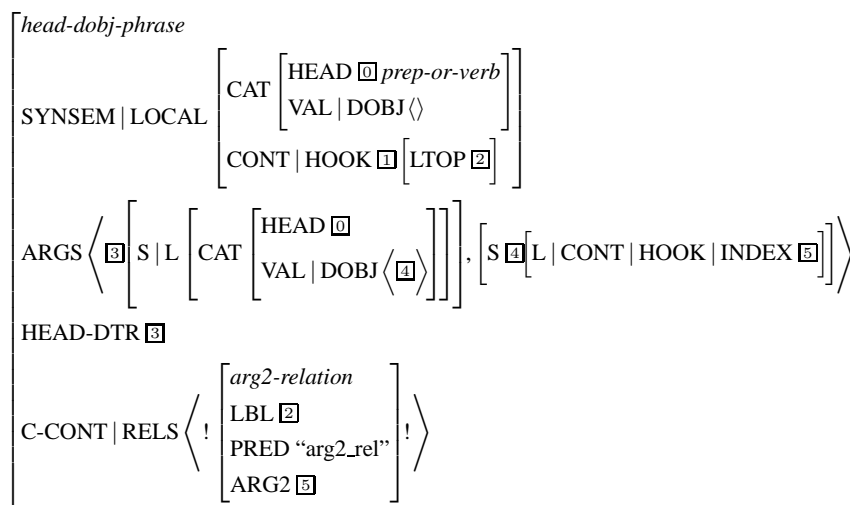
*head-dobj-phrase*

SYNSEM | LOCAL $\left[\begin{array}{l} \text{CAT} \left[\begin{array}{l} \text{HEAD } \boxed{0} \textit{ prep-or-verb} \\ \text{VAL} \mid \text{DOBJ} \langle\rangle \end{array}\right] \\ \text{CONT} \mid \text{HOOK } \boxed{1} \left[\text{LTOP } \boxed{2}\right] \end{array}\right]$

ARGS $\left\langle \boxed{3} \left[\text{S} \mid \text{L} \left[\text{CAT} \left[\begin{array}{l} \text{HEAD } \boxed{0} \\ \text{VAL} \mid \text{DOBJ} \left\langle \boxed{4} \right\rangle \end{array}\right]\right]\right], \left[\text{S } \boxed{4} \left[\text{L} \mid \text{CONT} \mid \text{HOOK} \mid \text{INDEX } \boxed{5}\right]\right] \right\rangle$

HEAD-DTR $\boxed{3}$

C-CONT | RELS $\left\langle ! \left[\begin{array}{l} \textit{arg2-relation} \\ \text{LBL } \boxed{2} \\ \text{PRED “arg2\_rel”} \\ \text{ARG2 } \boxed{5} \end{array}\right] ! \right\rangle$